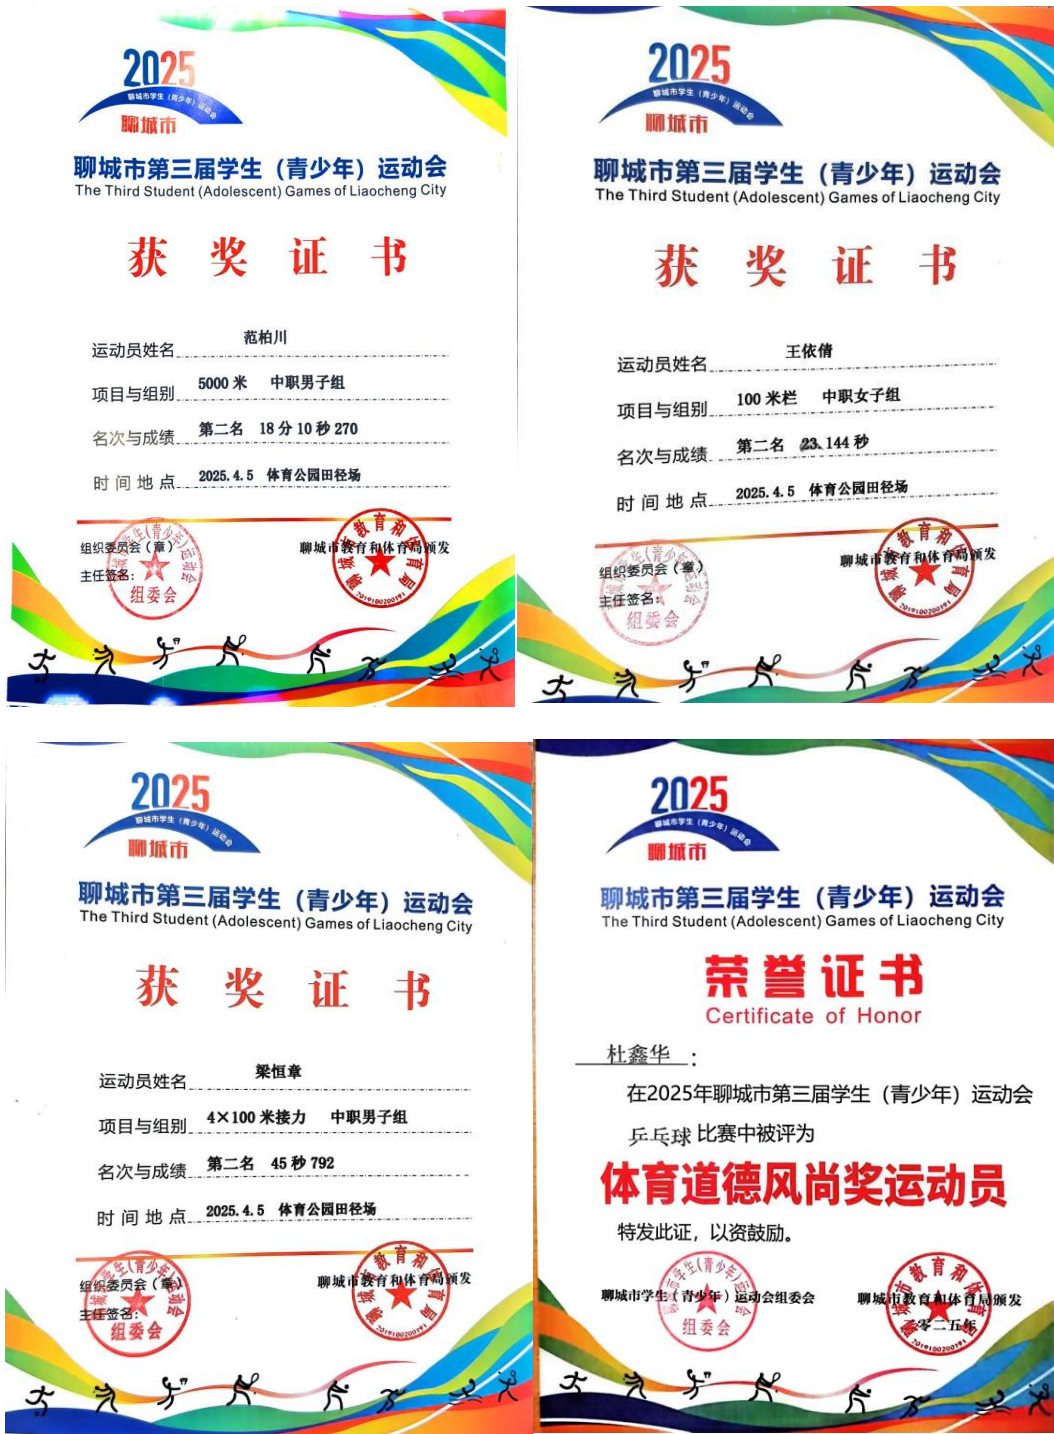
2025
聊城市学生（青少年）运动会
聊城市

聊城市第三届学生（青少年）运动会
The Third Student (Adolescent) Games of Liaocheng City

获 奖 证 书

运动员姓名 范柏川

项目与组别 5000 米 中职男子组

名次与成绩 第二名 18 分 10 秒 270

时 间 地 点 2025. 4. 5 体育公园田径场

组织委员会（章）
主任签名：
聊城市教育和体育局颁发

2025
聊城市学生（青少年）运动会
聊城市

聊城市第三届学生（青少年）运动会
The Third Student (Adolescent) Games of Liaocheng City

获 奖 证 书

运动员姓名 王依倩

项目与组别 100 米栏 中职女子组

名次与成绩 第二名 23.144 秒

时 间 地 点 2025. 4. 5 体育公园田径场

组织委员会（章）
主任签名：
聊城市教育和体育局颁发

2025
聊城市学生（青少年）运动会
聊城市

聊城市第三届学生（青少年）运动会
The Third Student (Adolescent) Games of Liaocheng City

获 奖 证 书

运动员姓名 梁恒章

项目与组别 4×100 米接力 中职男子组

名次与成绩 第二名 45 秒 792

时 间 地 点 2025. 4. 5 体育公园田径场

组织委员会（章）
主任签名：
聊城市教育和体育局颁发

2025
聊城市学生（青少年）运动会
聊城市

聊城市第三届学生（青少年）运动会
The Third Student (Adolescent) Games of Liaocheng City

荣誉证书
Certificate of Honor

杜鑫华：

在2025年聊城市第三届学生（青少年）运动会

乒乓球 比赛中被评为

体育道德风尚奖运动员

特发此证，以资鼓励。

聊城市学生（青少年）运动会组委会 聊城市教育和体育局颁发
二零二五年